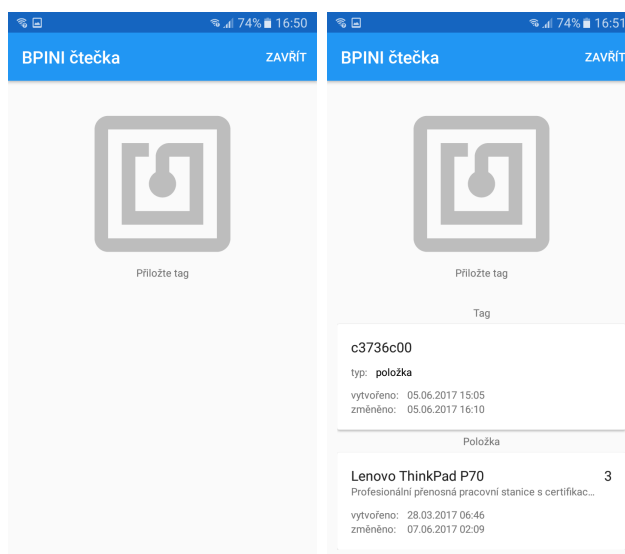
74% 16:50

BPINI čtečka ZAVŘÍT

Přiložte tag

74% 16:51

BPINI čtečka ZAVŘÍT

Přiložte tag

Tag

c3736c00

typ: položka

vytvořeno: 05.06.2017 15:05
změněno: 05.06.2017 16:10

Položka

Lenovo ThinkPad P70 3
Profesionální přenosná pracovní stanice s certifikac...

vytvořeno: 28.03.2017 06:46
změněno: 07.06.2017 02:09